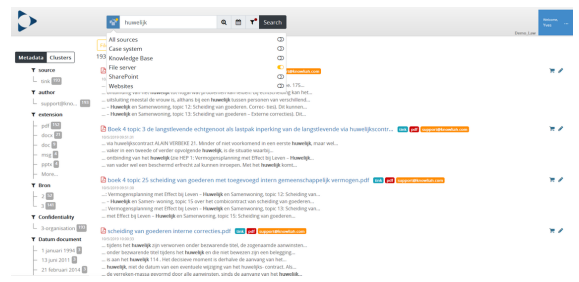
huwelijk
Search
Welcome Tom
Demo, Law

All sources
Case system
Knowledge Base
File server
SharePoint
Websites

Metadata
Clusters

source
task
author
support@inn...
extension
pdf
docx
doc
msg
pptx
More...
Bron
2
1
Confidentiality
3-organisation
Datum document
1 januari 1998
13 juni 2011
21 februari 2014

Boek 4 topic 3 de langstlevende echtgenoot als lastpak inperking van de langstlevende via huwelijkscontr...
task
pdf
support@innolab.com
... via huwelijkscontract ALAIN VERBEKE 21. Minder of niet voorkomend in een eerste huwelijk, maar wel...
... sober in een tweede of verder opvolgende huwelijk, is de situatie waarbij...
... Vermogensplanning met Effect bij Leven – Huwelijk en Samenwerking...

Boek 4 topic 25 scheiding van goederen met toegevoegd intern gemeenschappelijk vermogen.pdf
task
pdf
support@innolab.com
... Vermogensplanning met Effect bij Leven – Huwelijk en Samenwerking, topic 12: Scheiding van...
... – Huwelijk en Samen- woning, topic 15 over het combicontract van scheiding van goederen...
... Vermogensplanning met Effect bij Leven – Huwelijk en Samenwerking, topic 13: Scheiding van...
... met Effect bij Leven – Huwelijk en Samenwerking, topic 15: Scheiding van goederen...

scheiding van goederen interne correcties.pdf
task
pdf
support@innolab.com
... tijdens het huwelijk zijn verworven onder bezwarende titel, de zogenaamde aanwinsten...
... onder bezwarende titel tijdens het huwelijk en die niet bewezen zijn eigen bezitting...
... huwelijk, met de datum van een eventuele wijziging van het huwelijks- contract...
... de vereisten inzake vervreemding van de huwelijk...